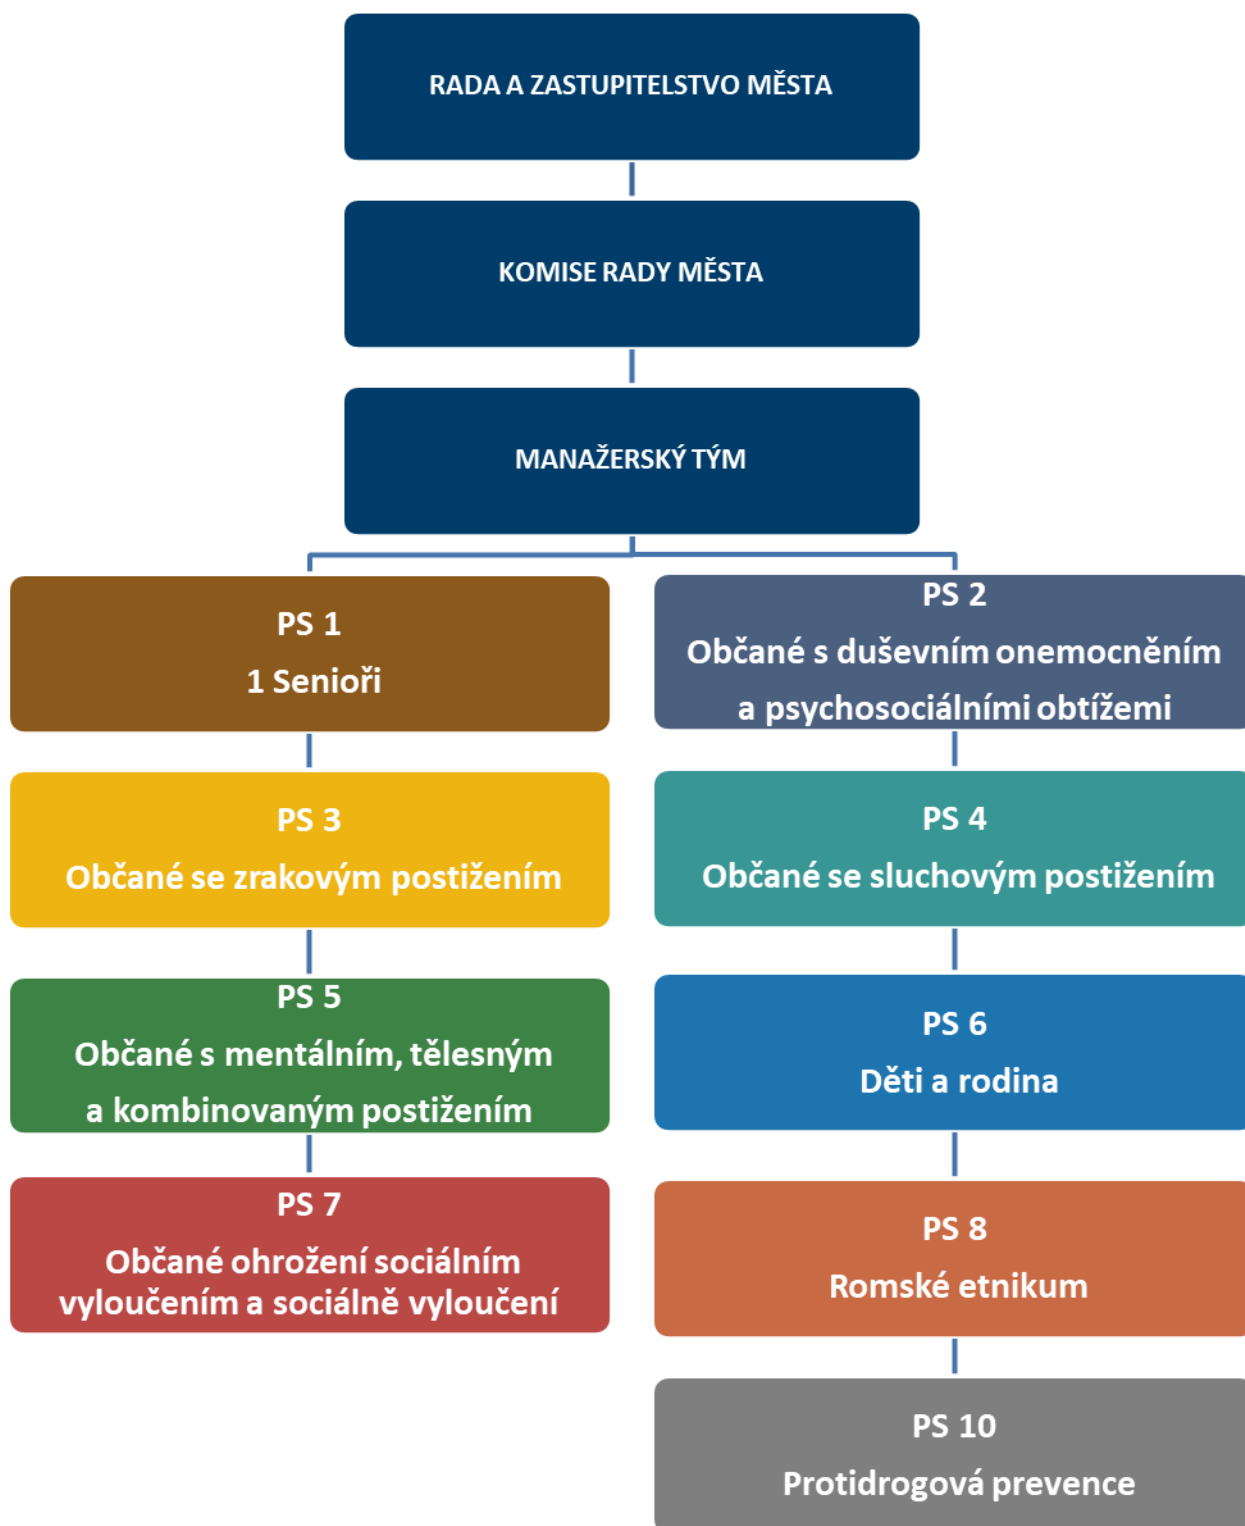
RADA A ZASTUPITELSTVO MĚSTA

KOMISE RADY MĚSTA

MANAŽERSKÝ TÝM

PS 1
1 Senioři

PS 3
Občané se zrakovým postižením

PS 5
Občané s mentálním, tělesným a kombinovaným postižením

PS 7
Občané ohrožení sociálním vyloučením a sociálně vyloučení

PS 2
Občané s duševním onemocněním a psychosociálními obtížemi

PS 4
Občané se sluchovým postižením

PS 6
Děti a rodina

PS 8
Romské etnikum

PS 10
Protidrogová prevence